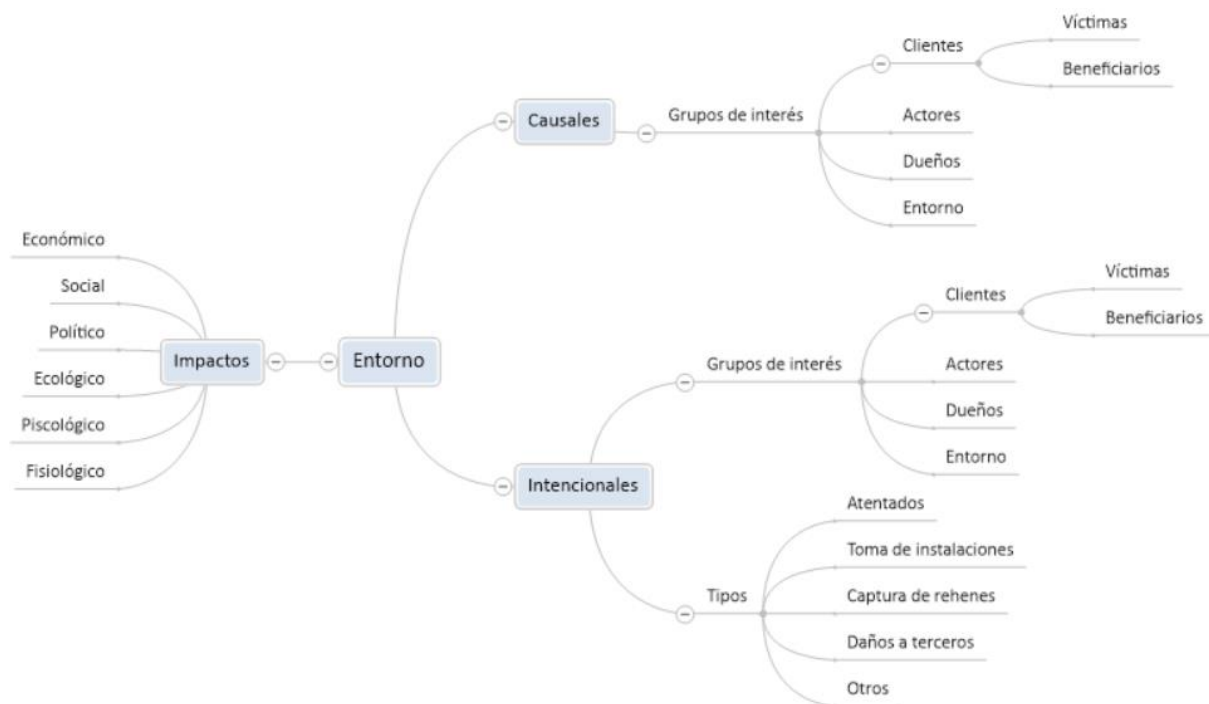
Entorno

Impactos
Económico
Social
Político
Ecológico
Piscológico
Fisiológico

Causales
Grupos de interés
Clientes
Víctimas
Beneficiarios
Actores
Dueños
Entorno

Intencionales
Grupos de interés
Clientes
Víctimas
Beneficiarios
Actores
Dueños
Entorno
Tipos
Atentados
Toma de instalaciones
Captura de rehenes
Daños a terceros
Otros